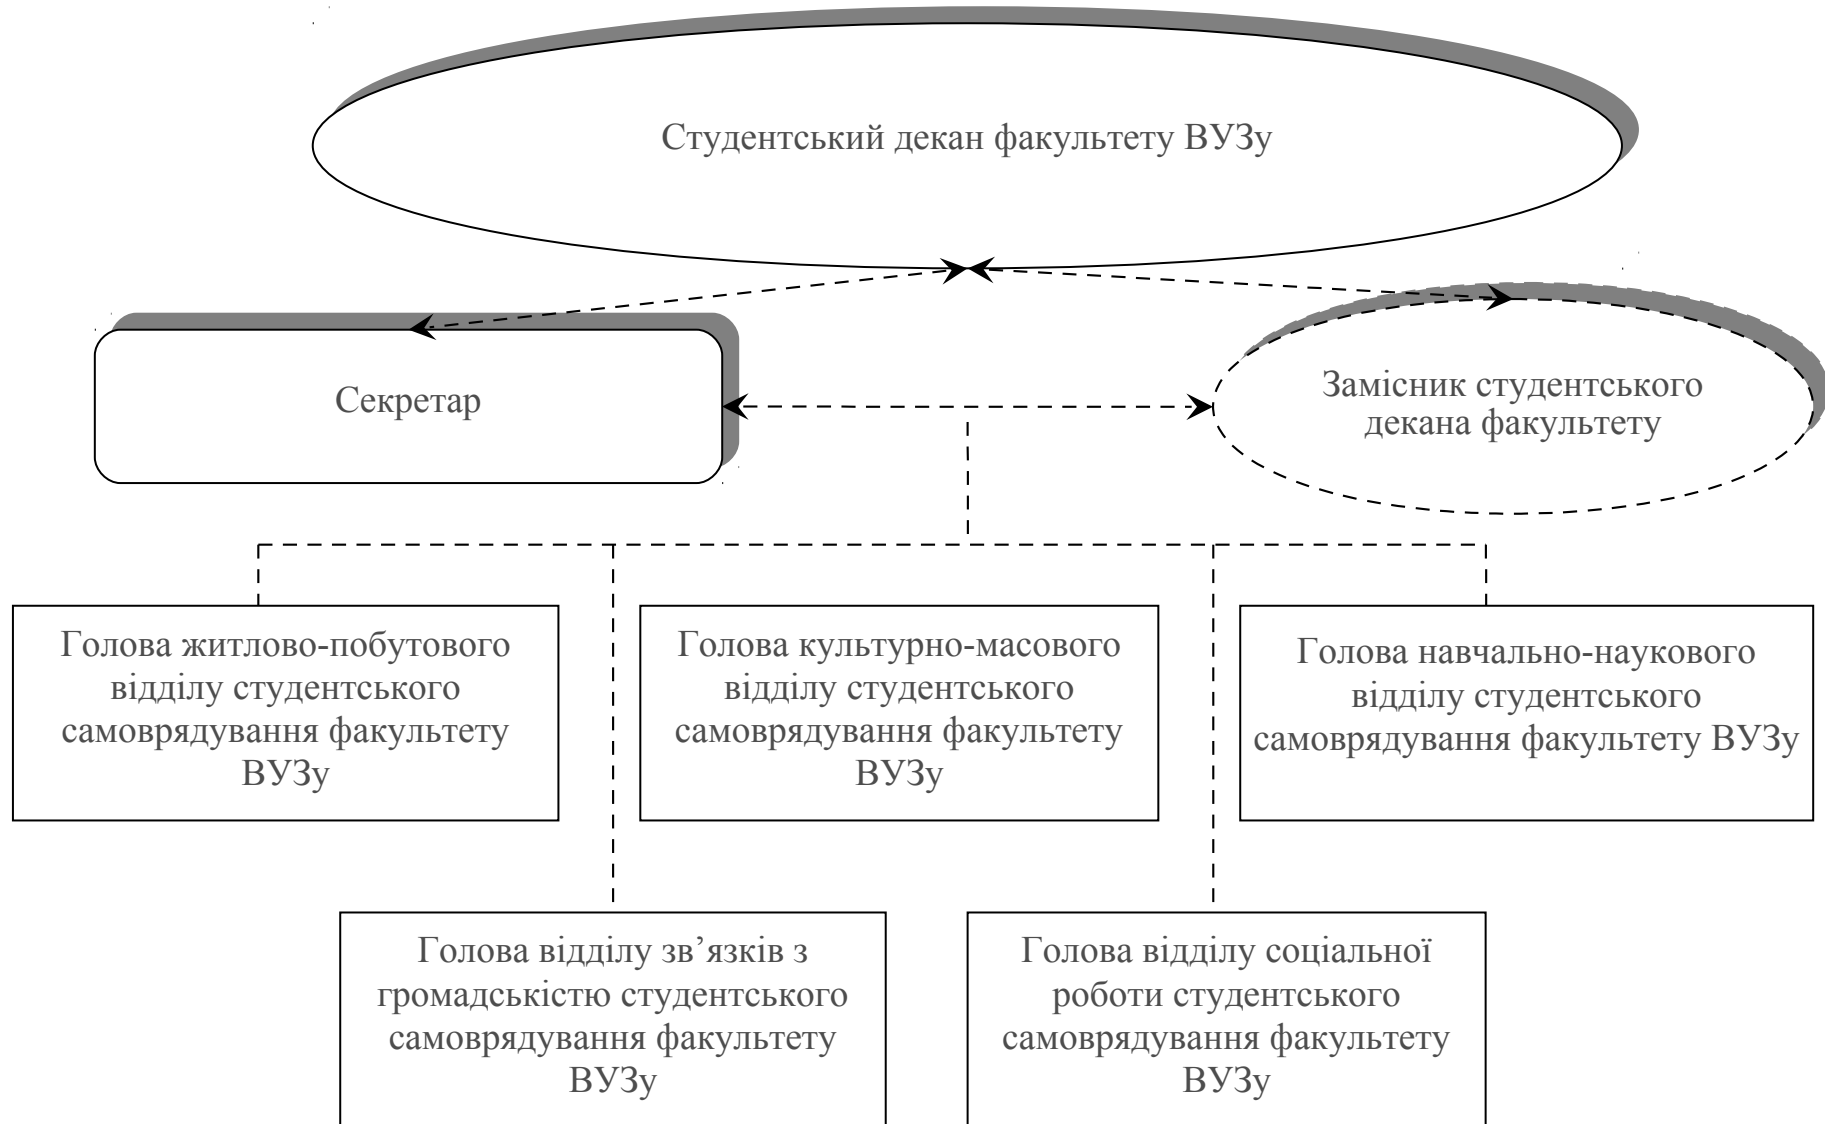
Студентський декан факультету ВУЗу

Секретар

Замісник студентського декана факультету

Голова житлово-побутового відділу студентського самоврядування факультету ВУЗу

Голова культурно-масового відділу студентського самоврядування факультету ВУЗу

Голова навчально-наукового відділу студентського самоврядування факультету ВУЗу

Голова відділу зв’язків з громадскістю студентського самоврядування факультету ВУЗу

Голова відділу соціальної роботи студентського самоврядування факультету ВУЗу